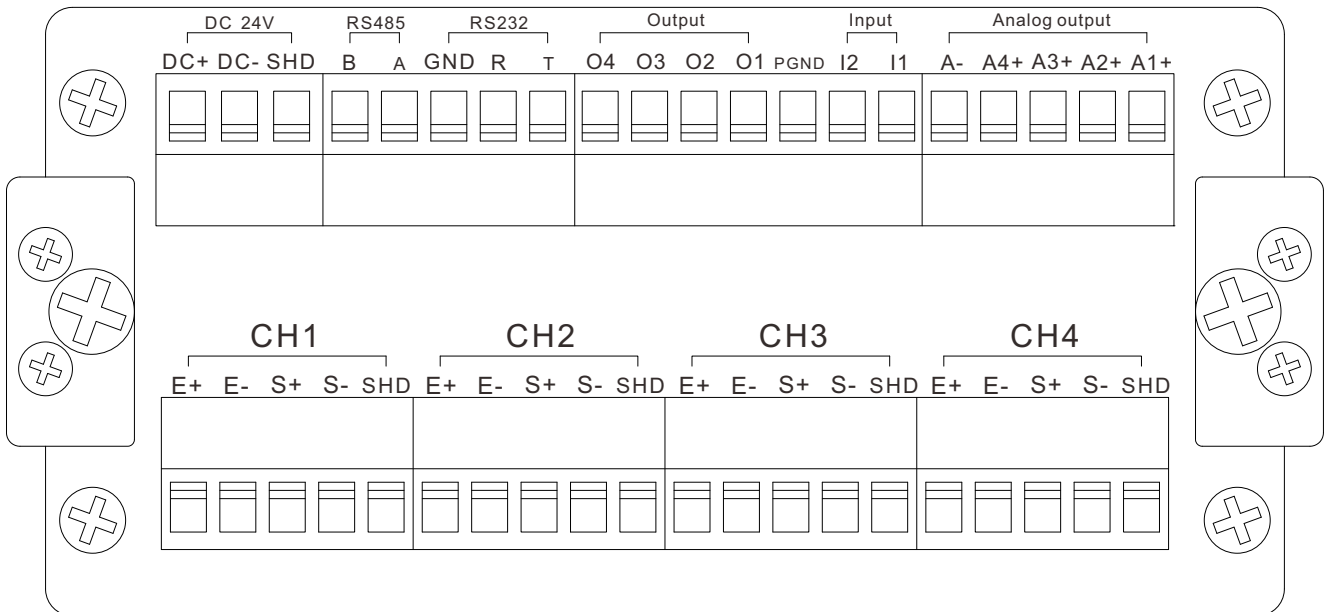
DC 24V
DC+ DC- SHD

RS485
B A

RS232
GND R T

Output
O4 O3 O2 O1 PGND

Input
I2 I1

Analog output
A- A4+ A3+ A2+ A1+

CH1
E+ E- S+ S- SHD

CH2
E+ E- S+ S- SHD

CH3
E+ E- S+ S- SHD

CH4
E+ E- S+ S- SHD